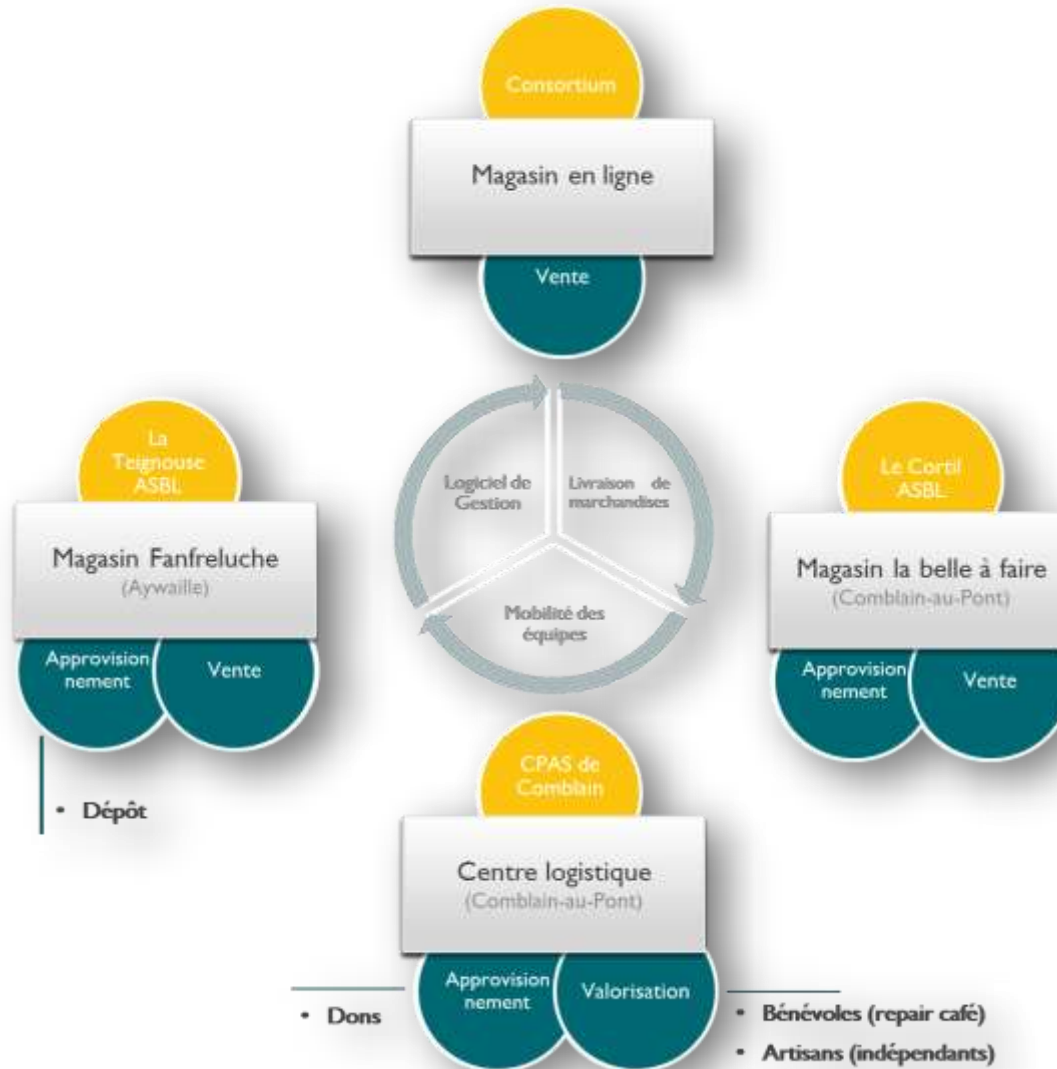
Consortium

Magasin en ligne

Vente

La Teignouse ASBL

Magasin Fanfreluche
(Aywaille)

Approvision nement

Vente

• Dépôt

Logiciel de Gestion

Livraison de marchandises

Mobilité des équipes

Le Cortil ASBL

Magasin la belle à faire
(Comblain-au-Pont)

Approvision nement

Vente

CPAS de Comblain

Centre logistique
(Comblain-au-Pont)

Approvision nement

Valorisation

• Dons

• Bénévoles (repair café)
• Artisans (indépendants)